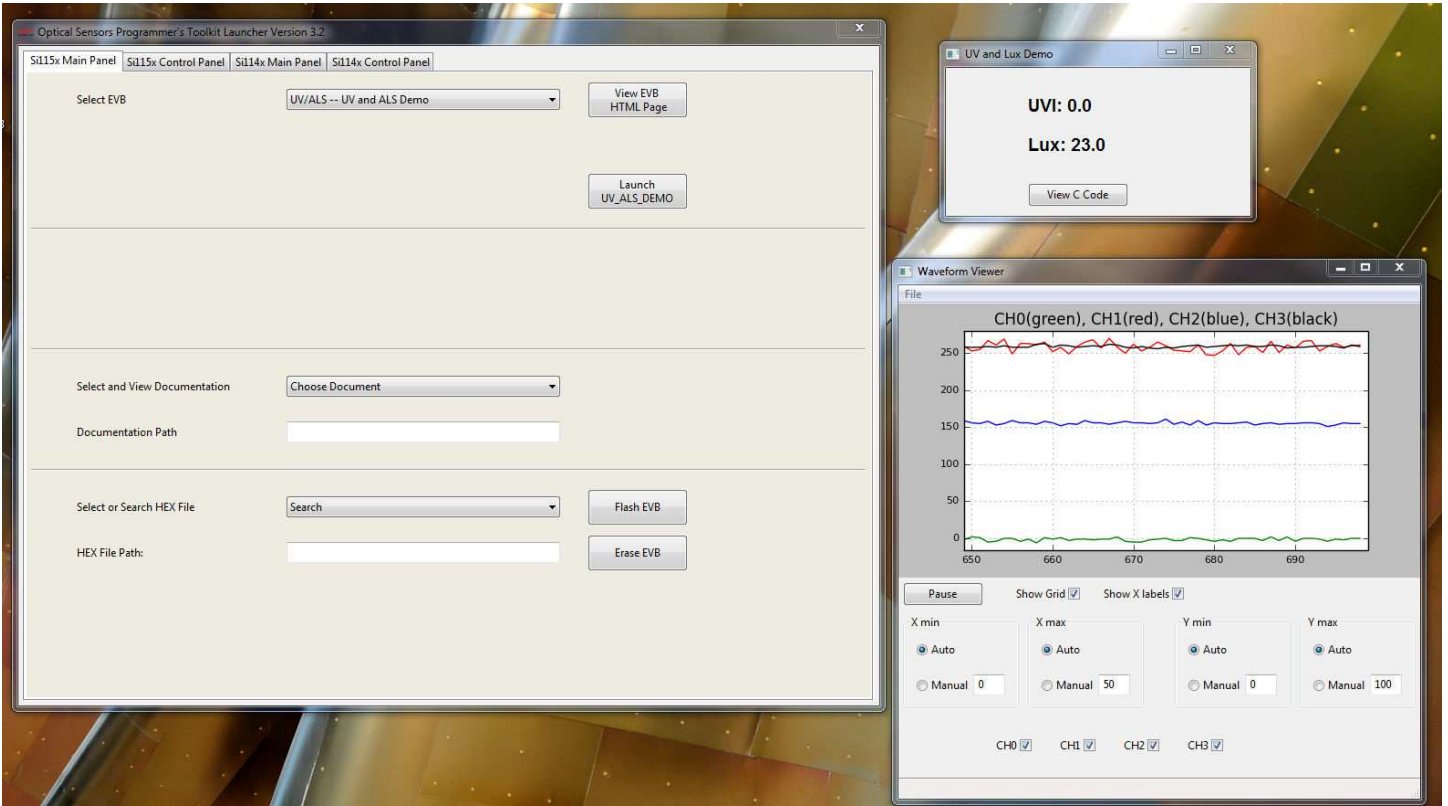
Optical Sensors Programmer's Toolkit Launcher Version 3.2

Si115x Main Panel | Si115x Control Panel | Si114x Main Panel | Si114x Control Panel

Select EVB
UV/ALS -- UV and ALS Demo
View EVB HTML Page

Launch UV_ALS_DEMO

Select and View Documentation
Choose Document

Documentation Path

Select or Search HEX File
Search
Flash EVB

HEX File Path:
Erase EVB

UV and Lux Demo

UVI: 0.0

Lux: 23.0

View C Code

Waveform Viewer

File

CH0(green), CH1(red), CH2(blue), CH3(black)

250
200
150
100
50
0
650 660 670 680 690

Pause
Show Grid
Show X labels

X min
Auto
Manual 0

X max
Auto
Manual 50

Y min
Auto
Manual 0

Y max
Auto
Manual 100

CH0 CH1 CH2 CH3